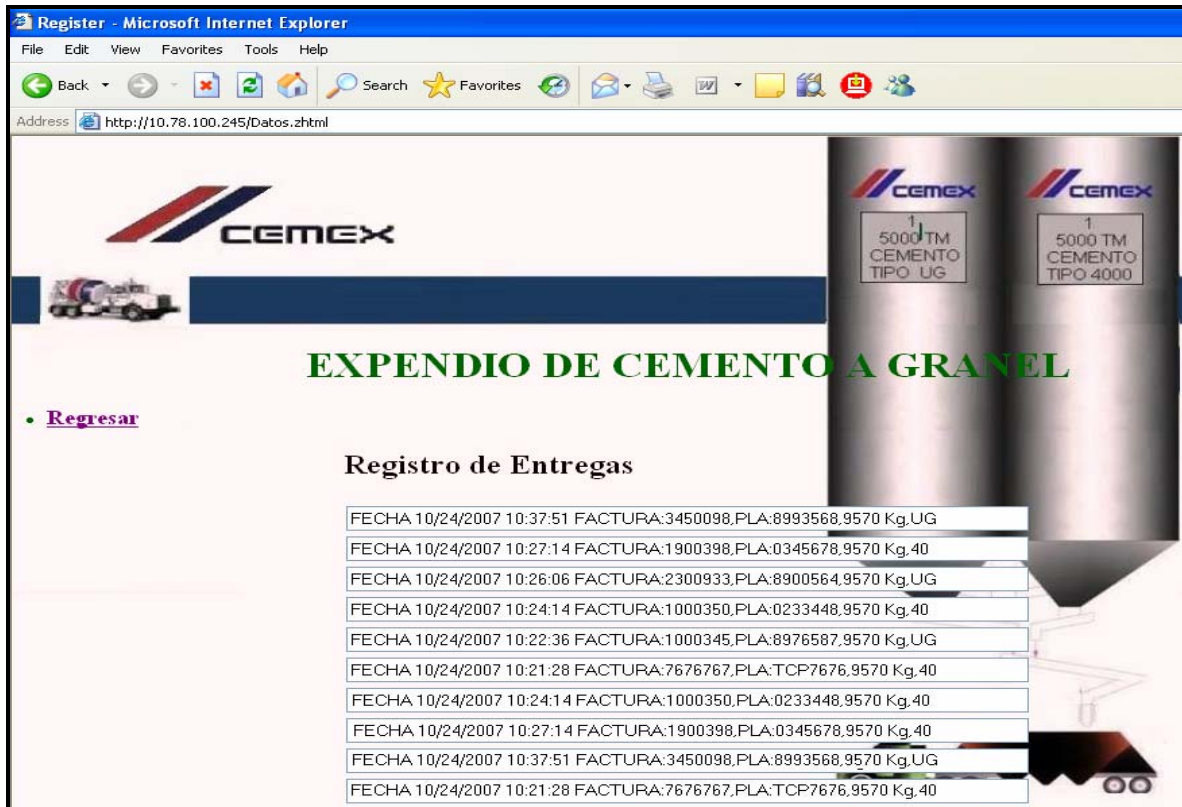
Register - Microsoft Internet Explorer

File Edit View Favorites Tools Help

Back Search Favorites

Address http://10.78.100.245/Datos.zhtml

CEMEX

CEMEX
1
5000 TM
CEMENTO
TIPO UG

CEMEX
1
5000 TM
CEMENTO
TIPO 4000

EXPENDIO DE CEMENTO A GRANEL

• Regresar

Registro de Entregas

FECHA 10/24/2007 10:37:51 FACTURA:3450098,PLA:8993568,9570 Kg,UG

FECHA 10/24/2007 10:27:14 FACTURA:1900398,PLA:0345678,9570 Kg,40

FECHA 10/24/2007 10:26:06 FACTURA:2300933,PLA:8900564,9570 Kg,UG

FECHA 10/24/2007 10:24:14 FACTURA:1000350,PLA:0233448,9570 Kg,40

FECHA 10/24/2007 10:22:36 FACTURA:1000345,PLA:8976587,9570 Kg,UG

FECHA 10/24/2007 10:21:28 FACTURA:7676767,PLA:TCP7676,9570 Kg,40

FECHA 10/24/2007 10:24:14 FACTURA:1000350,PLA:0233448,9570 Kg,40

FECHA 10/24/2007 10:27:14 FACTURA:1900398,PLA:0345678,9570 Kg,40

FECHA 10/24/2007 10:37:51 FACTURA:3450098,PLA:8993568,9570 Kg,UG

FECHA 10/24/2007 10:21:28 FACTURA:7676767,PLA:TCP7676,9570 Kg,40